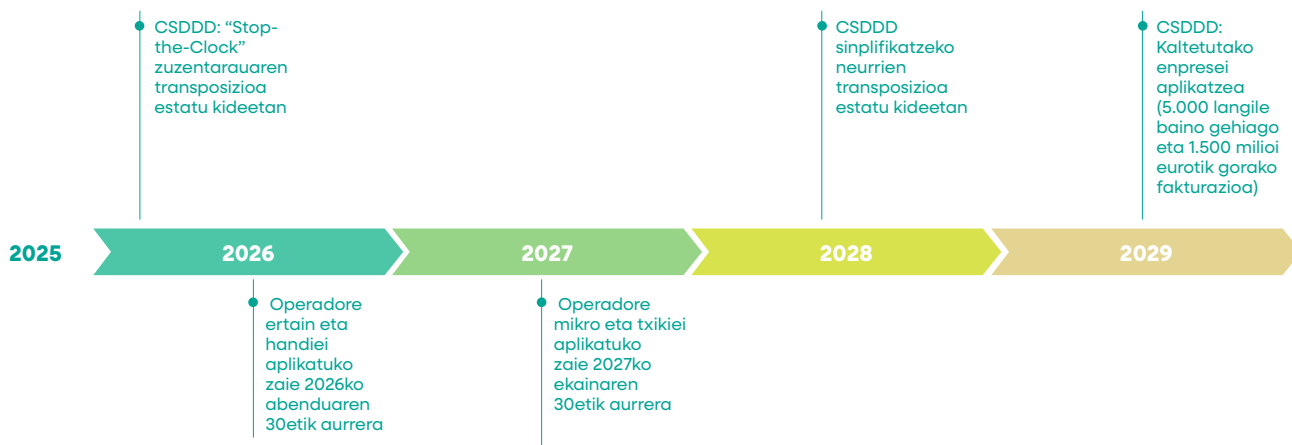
CSDDD: “Stop-the-Clock” zuzentarauaren transposizioa estatu kideetan

CSDDD sinplifikatzeko neurrien transposizioa estatu kideetan

CSDDD: Kaltetutako enpresei aplikatzea (5.000 langile baino gehiago eta 1.500 milioi eurotik gorako fakturazioa)

2025

2026

2027

2028

2029

Operadore ertain eta handiei aplikatuko zaie 2026ko abenduaren 30etik aurrera

Operadore mikro eta txikiei aplikatuko zaie 2027ko ekainaren 30etik aurrera